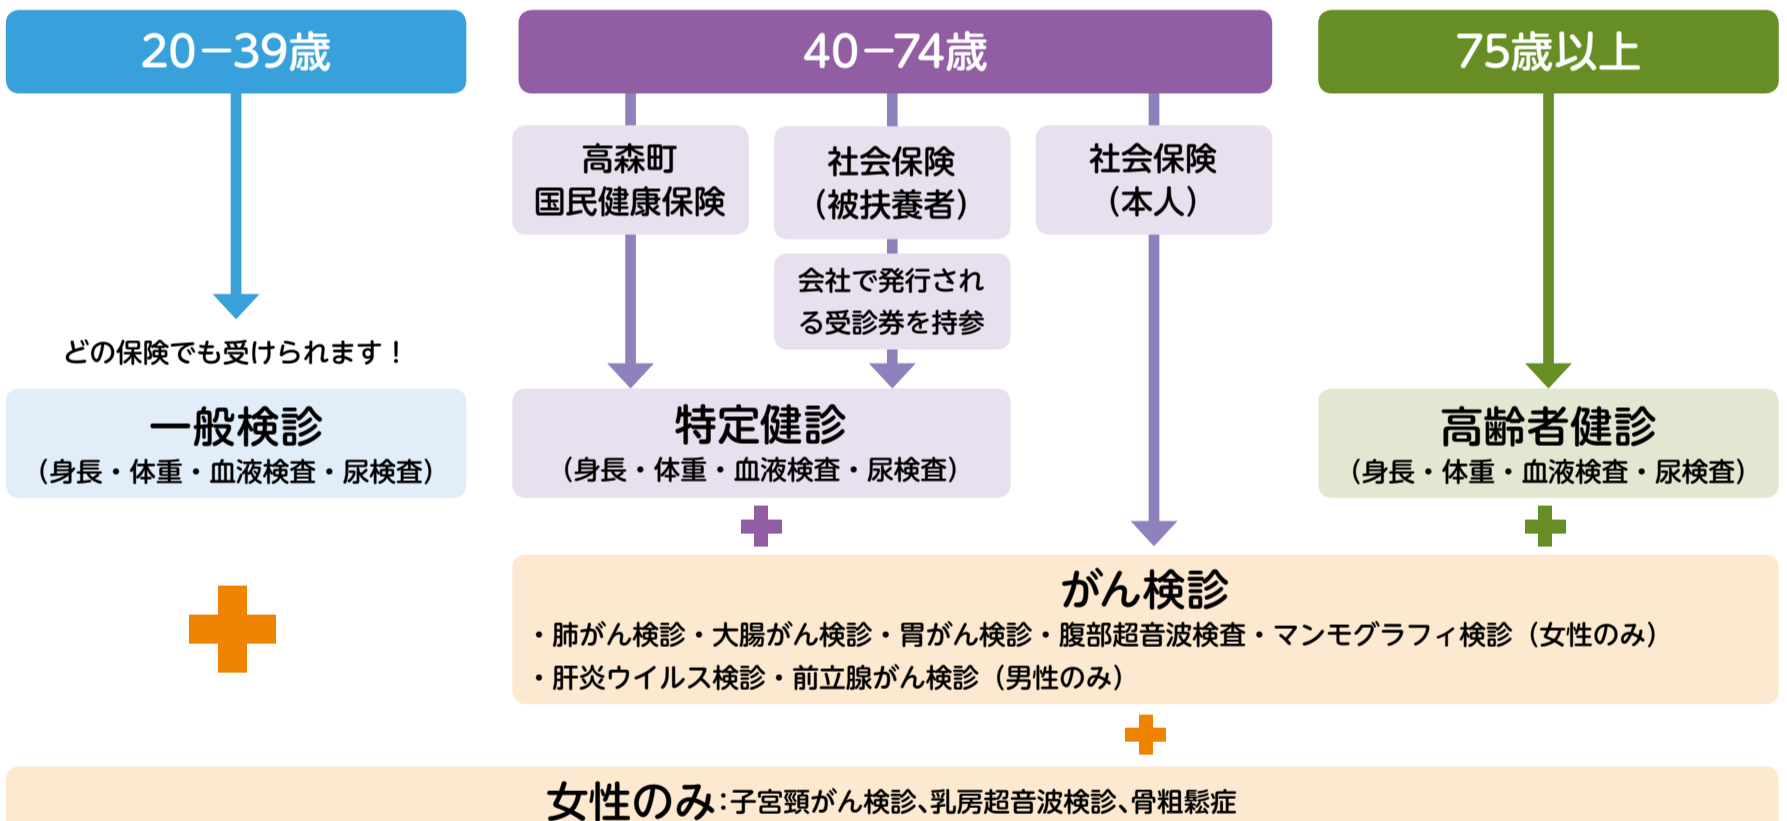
20−39歳

40−74歳

75歳以上

高森町
国民健康保険

社会保険
（被扶養者）

社会保険
（本人）

会社で発行される受診券を持参

どの保険でも受けられます！

一般検診
（身長・体重・血液検査・尿検査）

特定健診
（身長・体重・血液検査・尿検査）

高齢者健診
（身長・体重・血液検査・尿検査）

がん検診
・肺がん検診・大腸がん検診・胃がん検診・腹部超音波検査・マンモグラフィ検診（女性のみ）
・肝炎ウイルス検診・前立腺がん検診（男性のみ）

女性のみ：子宮頸がん検診、乳房超音波検診、骨粗鬆症